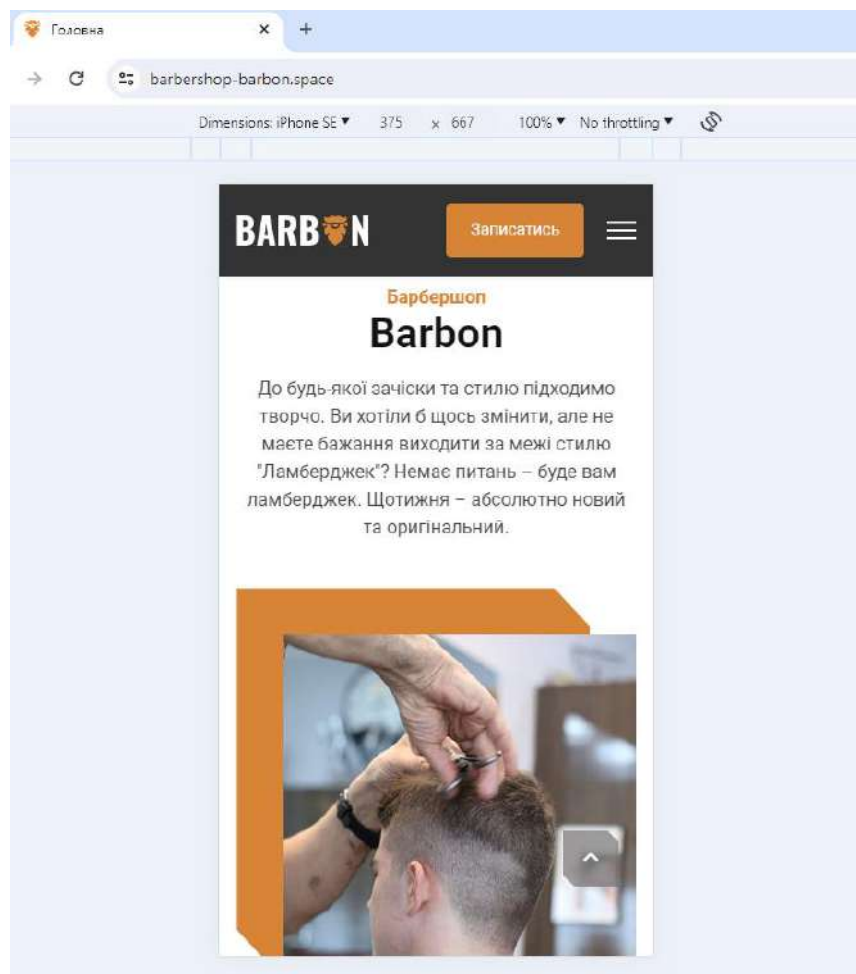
Головна
×
+
barbershop-barbon.space
Dimensions: iPhone SE ▼ 375 × 667 100% ▼ No throttling ▼

BARB N
Записатись

Барбершоп
Barbon

До будь-якої зачіски та стилю підходимо творчо. Ви хотіли б щось змінити, але не маєте бажання виходити за межі стилю "Ламберджек"? Немає питань – буде вам ламберджек. Щотижня – абсолютно новий та оригінальний.